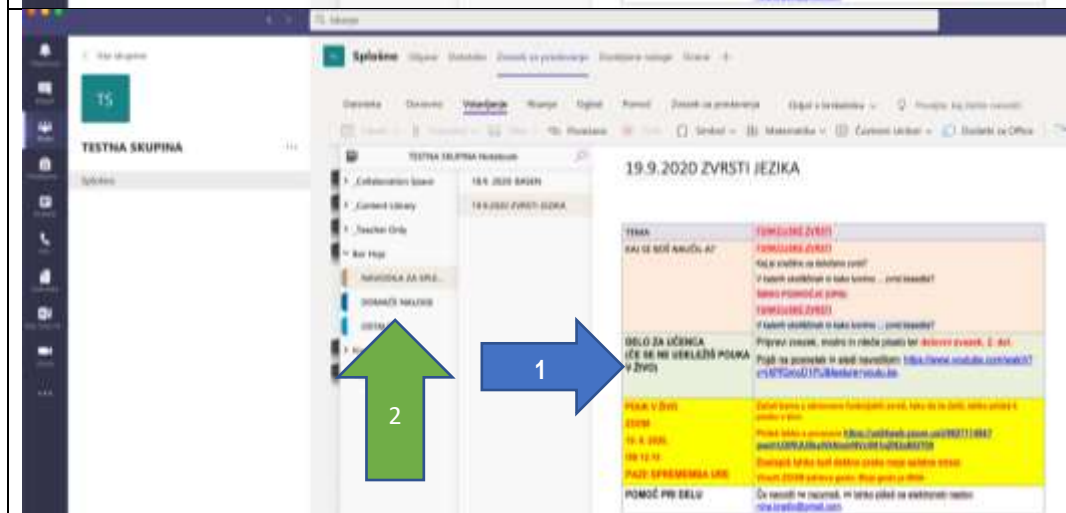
TS

TESTNA SKUPINA

Splošno

Splošno

TESTNA SKUPINA Notebook

_Collaboration Space

_Content Library

_Teacher Only

NAVODILA ZA SPLO...

DOMAČE NALOGE

19.9.2020 BASEN

19.9.2020 ZVRSTI JEZIKA

19.9.2020 ZVRSTI JEZIKA

| TEMA | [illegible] |
|---|---|
| KAJ SE BOŠ NAUČIL/A? | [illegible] |
| DELO ZA UČENCA (ČE SE NE UDELEŽIŠ POUKA V ŽIVO) | Pripravi zvezek, modro in rdeče pisalo ter delovni zvezek, 2. del. Pojdi na posnetek in sledi navodilom: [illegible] |
| POUK V ŽIVO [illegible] | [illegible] |
| POMOČ PRI DELU | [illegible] |

1

2